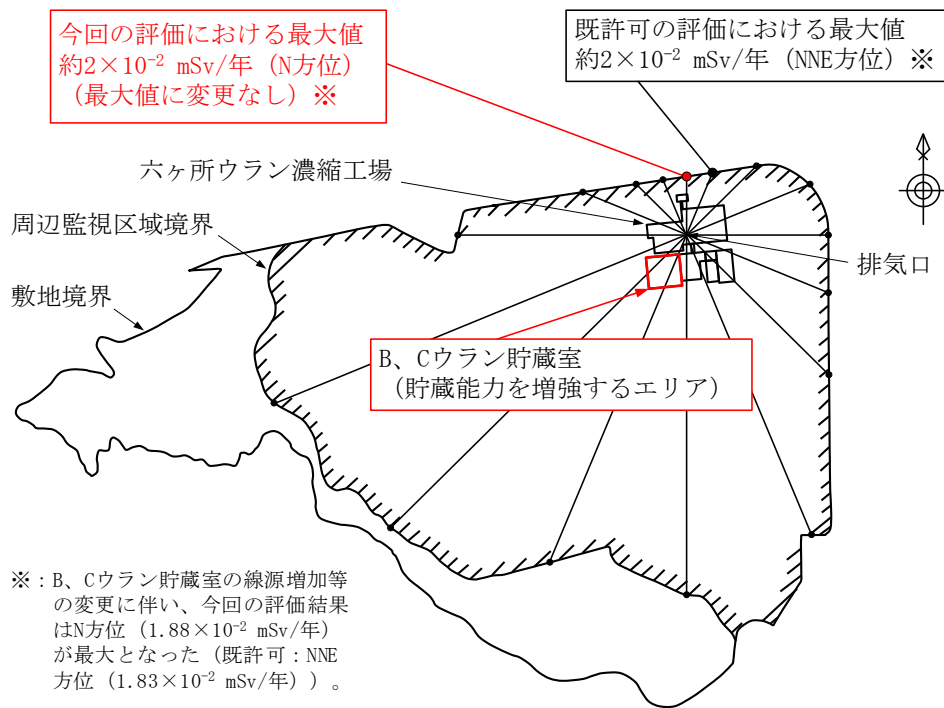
今回の評価における最大値
約2×$10^{-2}$ mSv/年（N方位）
（最大値に変更なし）※

既許可の評価における最大値
約2×$10^{-2}$ mSv/年（NNE方位）※

六ヶ所ウラン濃縮工場

周辺監視区域境界

敷地境界

排気口

B、Cウラン貯蔵室
（貯蔵能力を増強するエリア）

※：B、Cウラン貯蔵室の線源増加等の変更に伴い、今回の評価結果はN方位（1.88×$10^{-2}$ mSv/年）が最大となった（既許可：NNE方位（1.83×$10^{-2}$ mSv/年））。